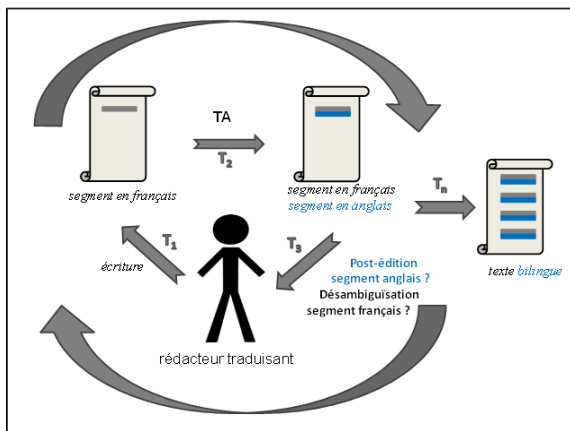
TA

$T_2$

segment en français

segment en français
segment en anglais

$T_n$

$T_1$

écriture

$T_3$

Post-édition
segment anglais ?

Désambiguïsation
segment français ?

texte bilingue

rédacteur traduisant